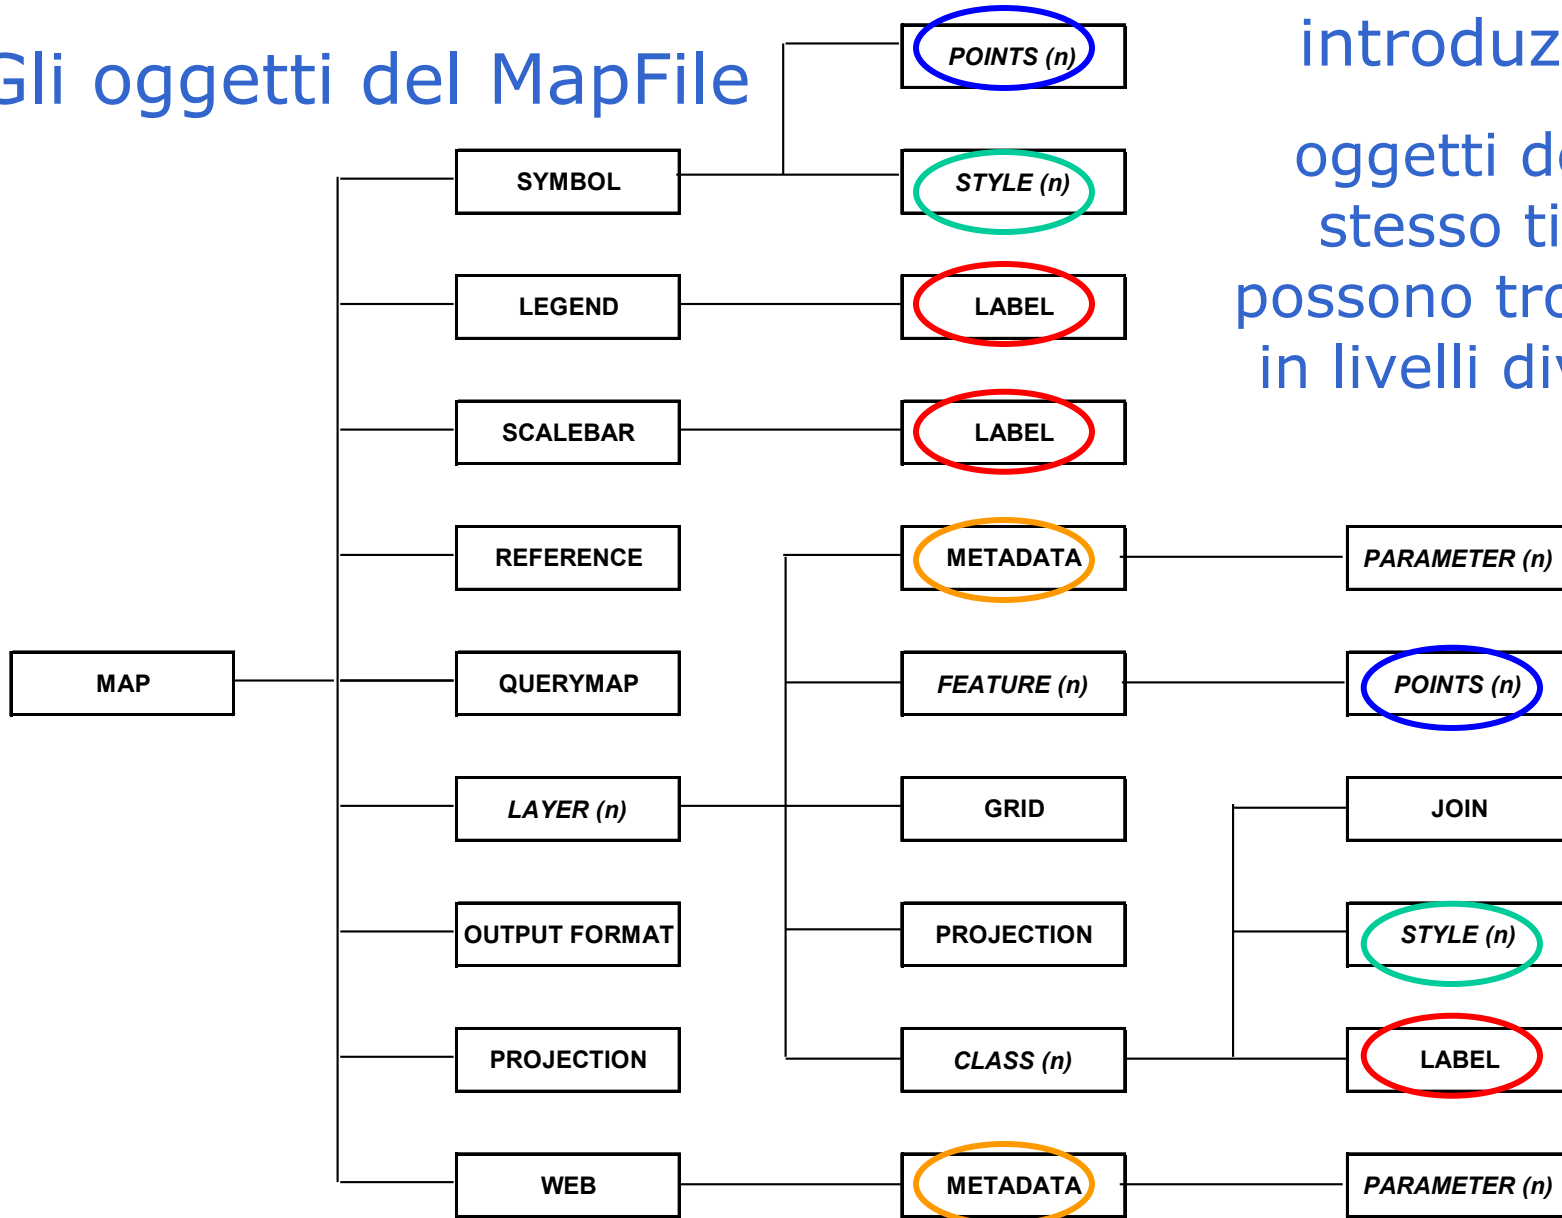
Gli oggetti del MapFile

introduz

oggetti de stesso ti possono tro in livelli div

MAP

SYMBOL

LEGEND

SCALEBAR

REFERENCE

QUERYMAP

LAYER (n)

OUTPUT FORMAT

PROJECTION

WEB

POINTS (n)

STYLE (n)

LABEL

LABEL

METADATA

FEATURE (n)

GRID

PROJECTION

CLASS (n)

METADATA

PARAMETER (n)

POINTS (n)

JOIN

STYLE (n)

LABEL

PARAMETER (n)